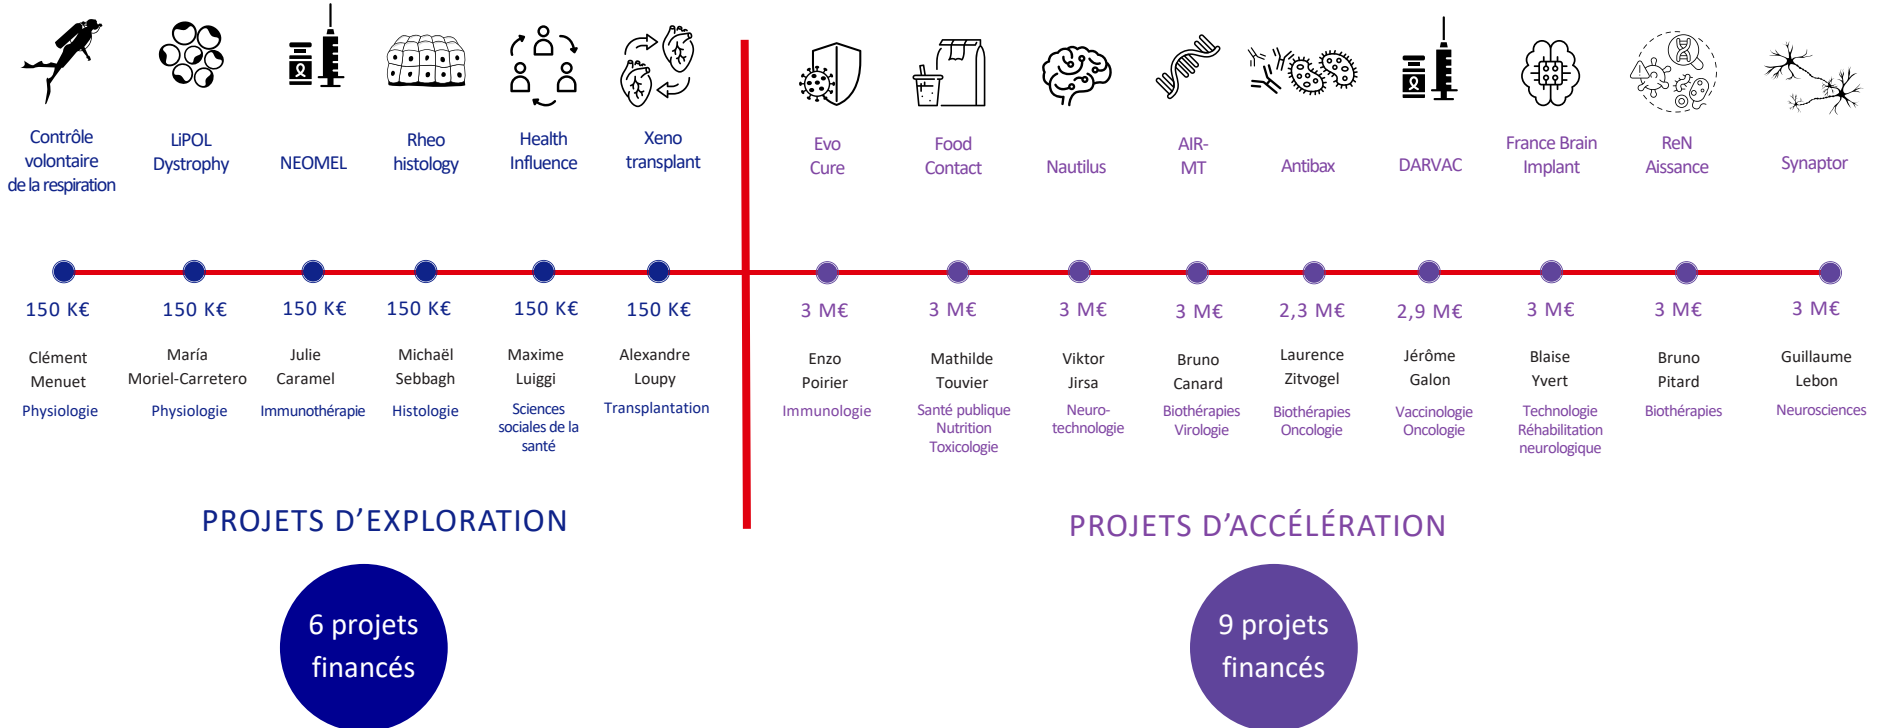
Contrôle volontaire de la respiration
150 K€
Clément Menuet
Physiologie

LiPOL Dystrophy
150 K€
María Moriel-Carretero
Physiologie

NEOMEL
150 K€
Julie Caramel
Immunothérapie

Rheo histology
150 K€
Michaël Sebbagh
Histologie

Health Influence
150 K€
Maxime Luiggi
Sciences sociales de la santé

Xeno transplant
150 K€
Alexandre Loupy
Transplantation

Evo Cure
3 M€
Enzo Poirier
Immunologie

Food Contact
3 M€
Mathilde Touvier
Santé publique Nutrition Toxicologie

Nautilus
3 M€
Viktor Jirsa
Neuro-technologie

AIR-MT
3 M€
Bruno Canard
Biothérapies Virologie

Antibax
2,3 M€
Laurence Zitvogel
Biothérapies Oncologie

DARVAC
2,9 M€
Jérôme Galon
Vaccinologie Oncologie

France Brain Implant
3 M€
Blaise Yvert
Technologie Réhabilitation neurologique

ReN Aissance
3 M€
Bruno Pitard
Biothérapies

Synaptor
3 M€
Guillaume Lebon
Neurosciences

PROJETS D'EXPLORATION

PROJETS D'ACCÉLÉRATION

6 projets financés

9 projets financés